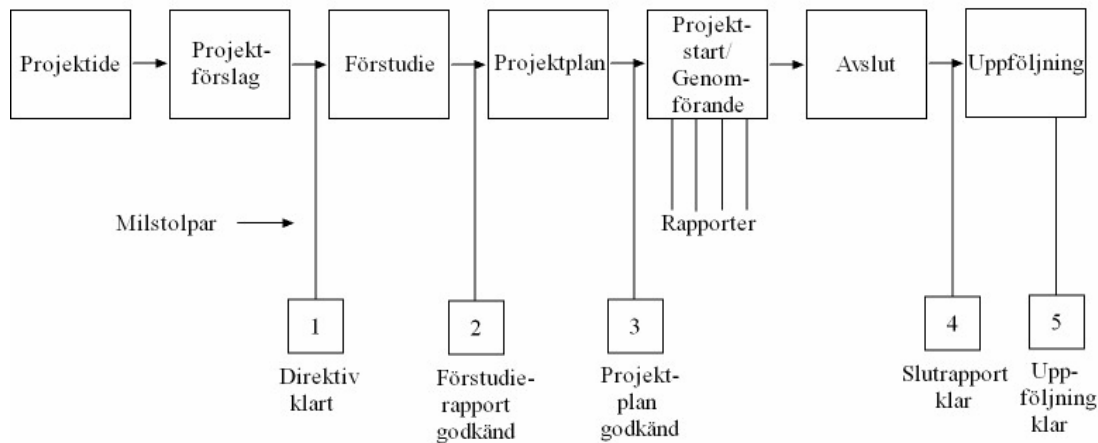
Projektide

Projektförslag

Förstudie

Projektplan

Projektstart/ Genomförande

Avslut

Uppföljning

Milstolpar

Rapporter

1

Direktiv klart

2

Förstudierapport godkänd

3

Projektplan godkänd

4

Slutrapport klar

5

Uppföljning klar